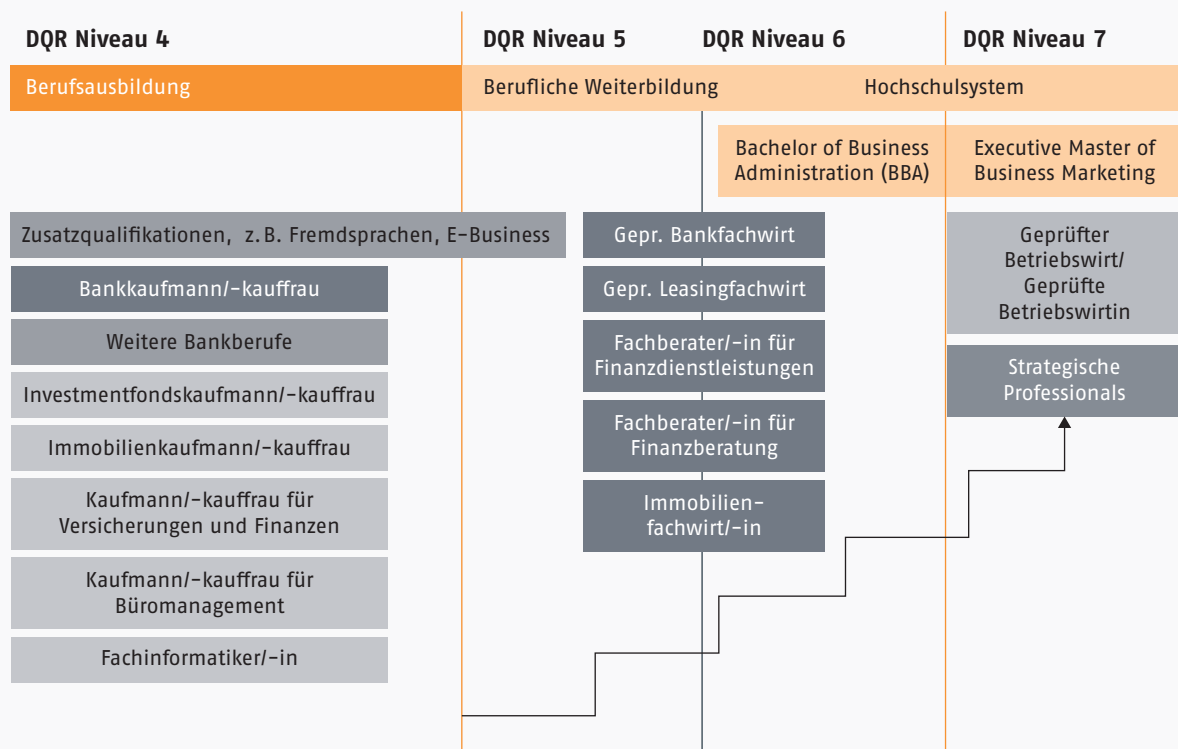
DQR Niveau 4

DQR Niveau 5

DQR Niveau 6

DQR Niveau 7

Berufsausbildung

Berufliche Weiterbildung

Hochschulsystem

Bachelor of Business Administration (BBA)

Executive Master of Business Marketing

Zusatzqualifikationen, z. B. Fremdsprachen, E-Business

Bankkaufmann/-kauffrau

Weitere Bankberufe

Investmentfondskaufmann/-kauffrau

Immobilienkaufmann/-kauffrau

Kaufmann/-kauffrau für Versicherungen und Finanzen

Kaufmann/-kauffrau für Büromanagement

Fachinformatiker/-in

Gepr. Bankfachwirt

Gepr. Leasingfachwirt

Fachberater/-in für Finanzdienstleistungen

Fachberater/-in für Finanzberatung

Immobilienfachwirt/-in

Geprüfter Betriebswirt/ Geprüfte Betriebswirtin

Strategische Professionals